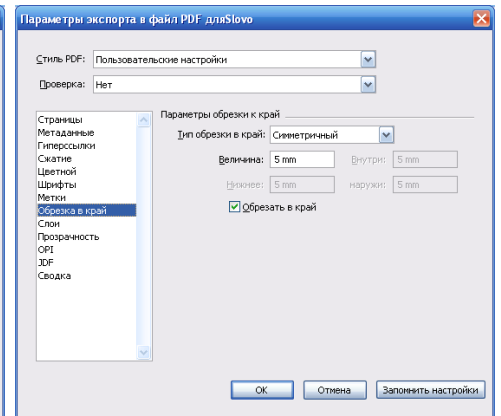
Параметры экспорта в файл PDF дляSlovo

Стиль PDF: Пользовательские настройки

Проверка: Нет

Страницы
Метаданные
Гиперссылки
Сжатие
Цветной
Шрифты
Метки
Обрезка в край
Слои
Прозрачность
OPI
JDF
Сводка

Параметры обрезки к край

Тип обрезки в край: Симметричный

Величина: 5 mm

Внутри: 5 mm

Нижнее: 5 mm

наружи: 5 mm

Обрезать в край

OK

Отмена

Запомнить настройки